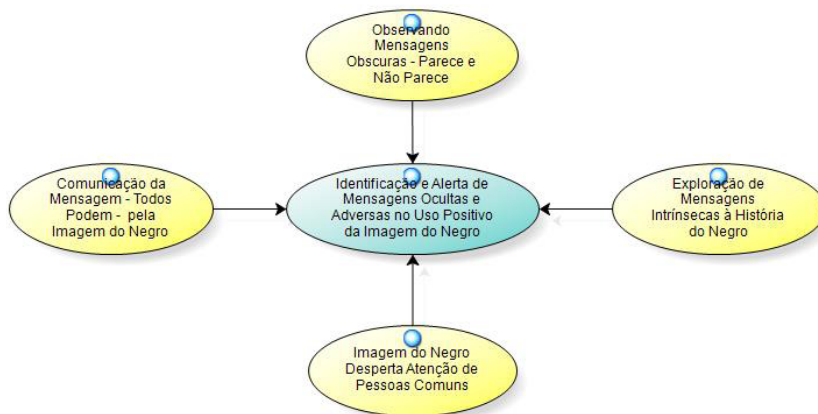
Observando Mensagens Obscuras - Parece e Não Parece

Comunicação da Mensagem - Todos Podem - pela Imagem do Negro

Identificação e Alerta de Mensagens Ocultas e Adversas no Uso Positivo da Imagem do Negro

Exploração de Mensagens Intrínsecas à História do Negro

Imagem do Negro Desperta Atenção de Pessoas Comuns